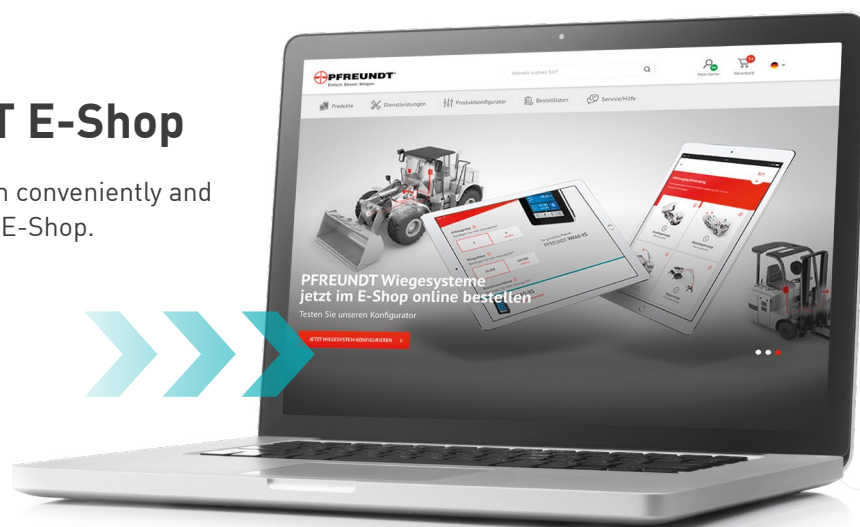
T E-Shop

n conveniently and E-Shop.

PFREUNDT
Einfach. Besser. Wiegen.

Wonach suchen Sie?

Mein Konto
Warenkorb

Produkte
Dienstleistungen
Produktkonfigurator
Bestelllisten
Service/Hilfe

PFREUNDT Wiegesysteme jetzt im E-Shop online bestellen
Testen Sie unseren Konfigurator

JETZT WIEGESYSTEM KONFIGURIEREN